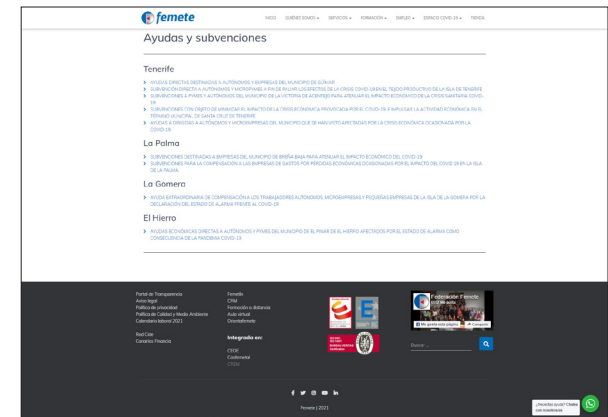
femete

INICIO QUIENES SOMOS ▾ SERVICIOS ▾ FORMACIÓN ▾ EMPLEO ▾ ESPACIO COVID-19 ▾ TIENDA

Ayudas y subvenciones

Tenerife

AYUDAS DIRECTAS DESTINADAS A AUTÓNOMOS Y EMPRESAS DEL MUNICIPIO DE GÜÍMAR
SUBVENCIÓN DIRECTA A AUTÓNOMOS Y MICROPYMES A FIN DE PALIAR LOS EFECTOS DE LA CRISIS COVID-19 EN EL TEJIDO PRODUCTIVO DE LA ISLA DE TENERIFE
SUBVENCIONES A PYMES Y AUTÓNOMOS DEL MUNICIPIO DE LA VICTORIA DE ACENTEJO PARA ATENUAR EL IMPACTO ECONÓMICO DE LA CRISIS SANITARIA COVID-19
SUBVENCIONES CON OBJETO DE MINIMIZAR EL IMPACTO DE LA CRISIS ECONÓMICA PROVOCADA POR EL COVID-19 E IMPULSAR LA ACTIVIDAD ECONÓMICA EN EL TÉRMINO MUNICIPAL DE SANTA CRUZ DE TENERIFE
AYUDAS A DIRIGIDAS A AUTÓNOMOS Y MICROEMPRESAS DEL MUNICIPIO QUE SE HAN VISTO AFECTADAS POR LA CRISIS ECONÓMICA OCASIONADA POR LA COVID-19

La Palma

SUBVENCIONES DESTINADAS A EMPRESAS DEL MUNICIPIO DE BREÑA BAJA PARA ATENUAR EL IMPACTO ECONÓMICO DEL COVID-19
SUBVENCIONES PARA LA COMPENSACIÓN A LAS EMPRESAS DE GASTOS POR PÉRDIDAS ECONÓMICAS OCASIONADAS POR EL IMPACTO DEL COVID-19 EN LA ISLA DE LA PALMA

La Gomera

AYUDA EXTRAORDINARIA DE COMPENSACIÓN A LOS TRABAJADORES AUTÓNOMOS, MICROEMPRESAS Y PEQUEÑAS EMPRESAS DE LA ISLA DE LA GOMERA POR LA DECLARACIÓN DEL ESTADO DE ALARMA FRENTE AL COVID-19

El Hierro

AYUDAS ECONÓMICAS DIRECTAS A AUTÓNOMOS Y PYMES DEL MUNICIPIO DE EL PINAR DE EL HIERRO AFECTADOS POR EL ESTADO DE ALARMA COMO CONSECUENCIA DE LA PANDEMIA COVID-19

Portal de Transparencia
Aviso legal
Política de privacidad
Política de Calidad y Medio Ambiente
Calendario laboral 2021

RedCide
Canarias Financia

Femete
CFM
Formación a distancia
Aula virtual
Orientaformate

Integrado en:

CEOE
Confemetal
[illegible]

Federación Femete
Me gusta esta página
Compartir

Buscar ...

Femete | 2021

¿Necesitas ayuda? Chatea con nosotros